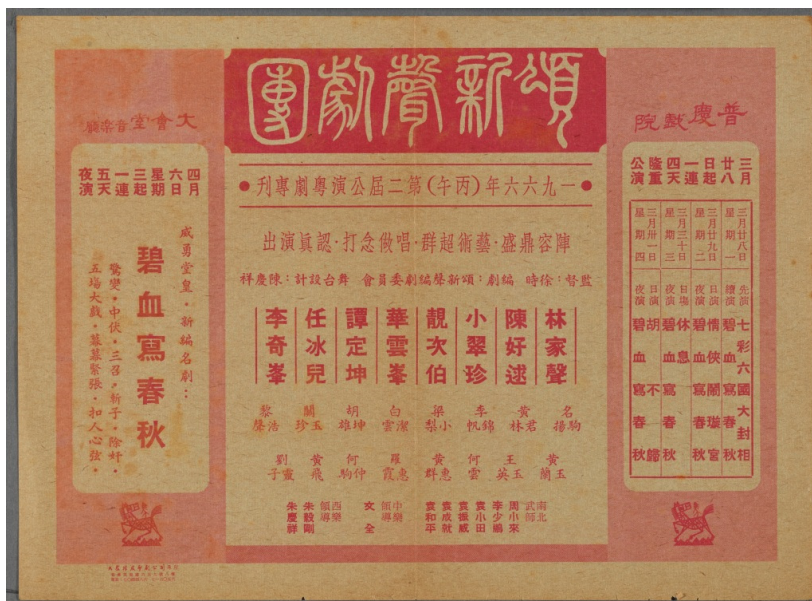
頌新聲劇團

大會堂音樂廳

普慶戲院

一九六六年(丙午)第二屆公演粵劇專刊

陣容鼎盛·藝術超群·唱做念打·認真演出

監督:徐時 編劇:蔡新藝 編劇委員會 舞台設計:陳慶祥

林家聲 陳好逑 小翠珍 靚次伯 華雲峯 譚定坤 任冰兒 李奇峯

四月六日 星期三起 一連五天 夜演

碧血寫春秋

威勇堂皇·新編名劇

驚變·中伏·三召·斬子·除奸·五場大戲·慕慕緊張·扣人心弦

三月廿八日起 一連四天 隆重公演

星期一 三月廿八日 夜演 先演 七彩六國大封相 碧血寫春秋
星期二 三月廿九日 日演 夜演 情俠鬧璇宮
星期三 三月三十日 日演 夜演 休息 碧血寫春秋
星期四 三月卅一日 夜演 胡不歸 碧血寫春秋

名播駒 黃君林 李錦帆 梁小梨 白雪潔 胡雄坤 關玉珍 黎浩蓮
黃蘭玉 王英玉 何雪雯 黃惠群 羅意霞 何仲駒 黃飛 劉子畫

武師 南北 周小來 李少鵬 袁小田 袁振威 袁成財 袁和平
中樂領導 文全
西樂領導 朱毅剛 朱慶祥